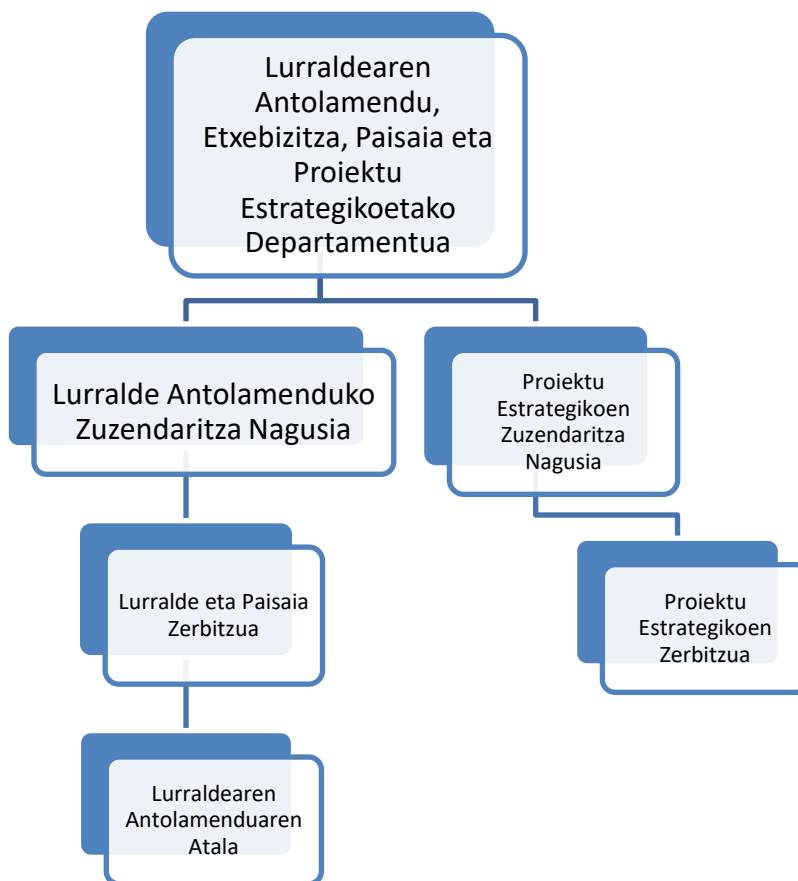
Lurraldearen Antolamendu, Etxebizitza, Paisaia eta Proiektu Estrategikoetako Departamentua

Lurralde Antolamenduko Zuzendaritza Nagusia

Proiektu Estrategikoen Zuzendaritza Nagusia

Lurralde eta Paisaia Zerbitzua

Proiektu Estrategikoen Zerbitzua

Lurraldearen Antolamenduaren Atala